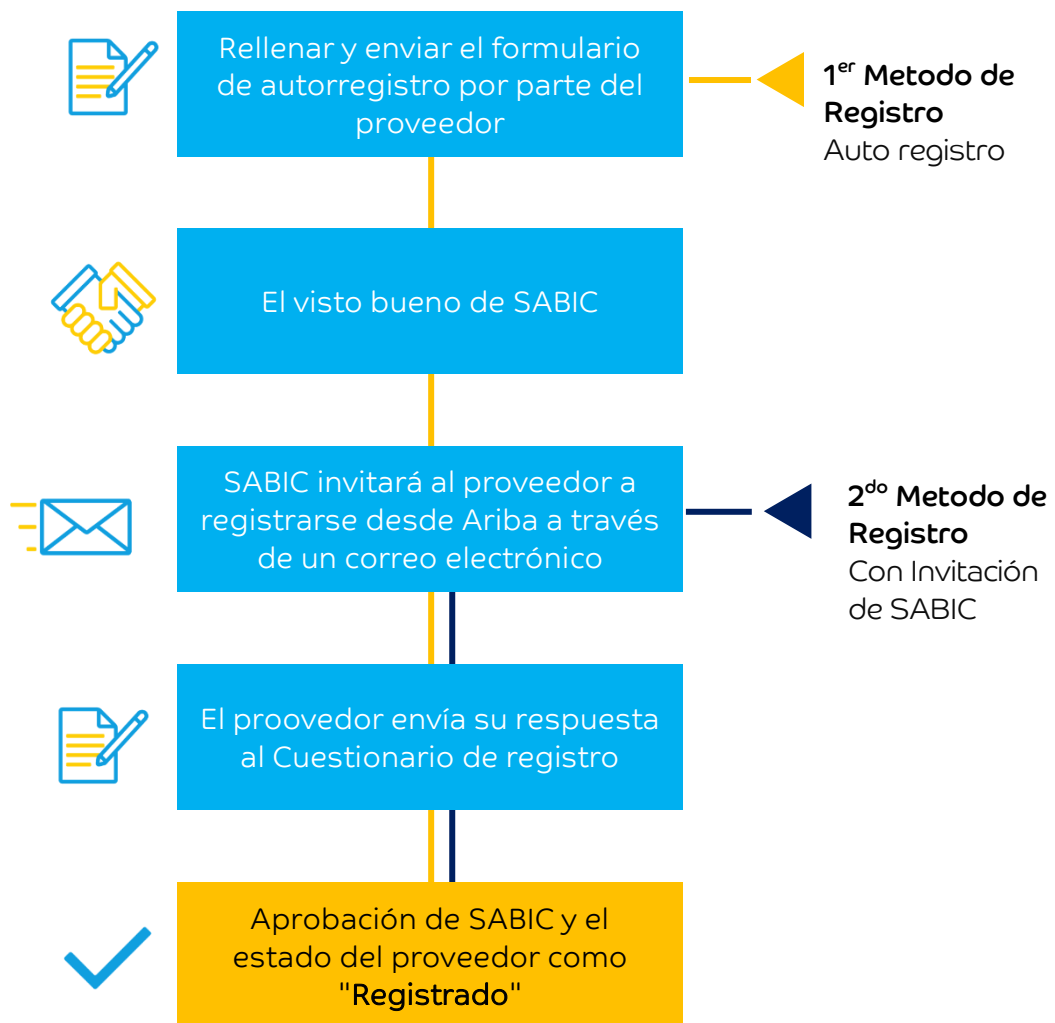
Rellenar y enviar el formulario de autorregistro por parte del proveedor

1$^{er}$ Metodo de Registro
Auto registro

El visto bueno de SABIC

SABIC invitará al proveedor a registrarse desde Ariba a través de un correo electrónico

2$^{do}$ Metodo de Registro
Con Invitación de SABIC

El proovedor envía su respuesta al Cuestionario de registro

Aprobación de SABIC y el estado del proveedor como "Registrado"